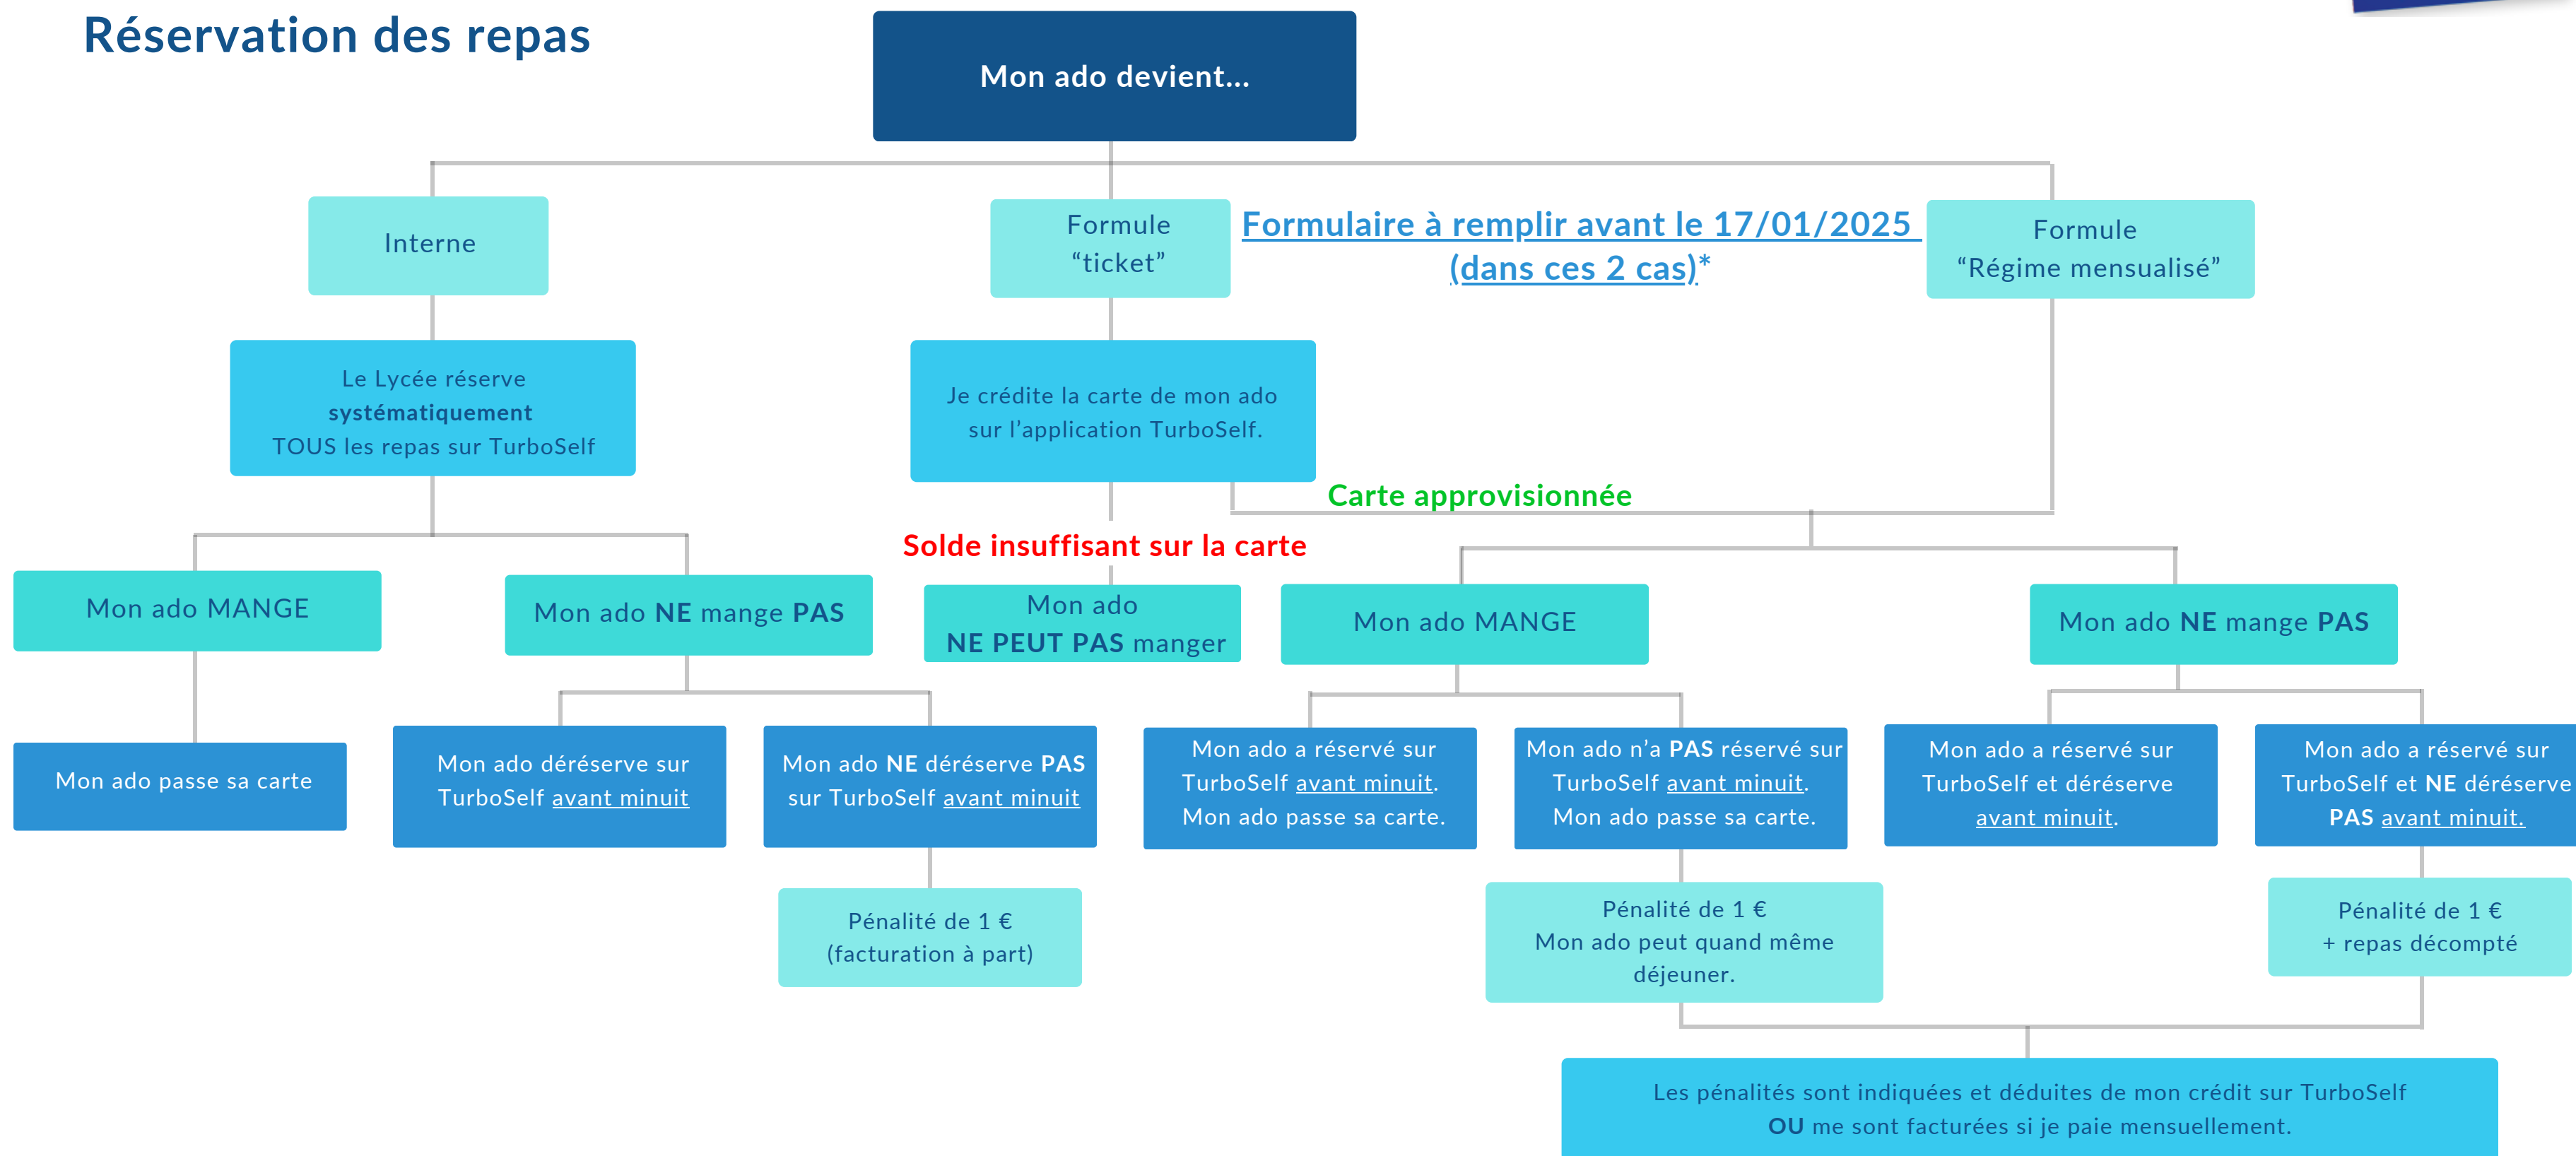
Réservation des repas

Mon ado devient...

Interne

Formule "ticket"

Formulaire à remplir avant le 17/01/2025 (dans ces 2 cas)*

Formule "Régime mensualisé"

Le Lycée réserve systématiquement TOUS les repas sur TurboSelf

Je crédite la carte de mon ado sur l'application TurboSelf.

Carte approvisionnée

Solde insuffisant sur la carte

Mon ado MANGE

Mon ado NE mange PAS

Mon ado NE PEUT PAS manger

Mon ado MANGE

Mon ado NE mange PAS

Mon ado passe sa carte

Mon ado déréserve sur TurboSelf avant minuit

Mon ado NE déréserve PAS sur TurboSelf avant minuit

Mon ado a réservé sur TurboSelf avant minuit. Mon ado passe sa carte.

Mon ado n'a PAS réservé sur TurboSelf avant minuit. Mon ado passe sa carte.

Mon ado a réservé sur TurboSelf et déréserve avant minuit.

Mon ado a réservé sur TurboSelf et NE déréserve PAS avant minuit.

Pénalité de 1 € (facturation à part)

Pénalité de 1 € Mon ado peut quand même déjeuner.

Pénalité de 1 € + repas décompté

Les pénalités sont indiquées et déduites de mon crédit sur TurboSelf OU me sont facturées si je paie mensuellement.